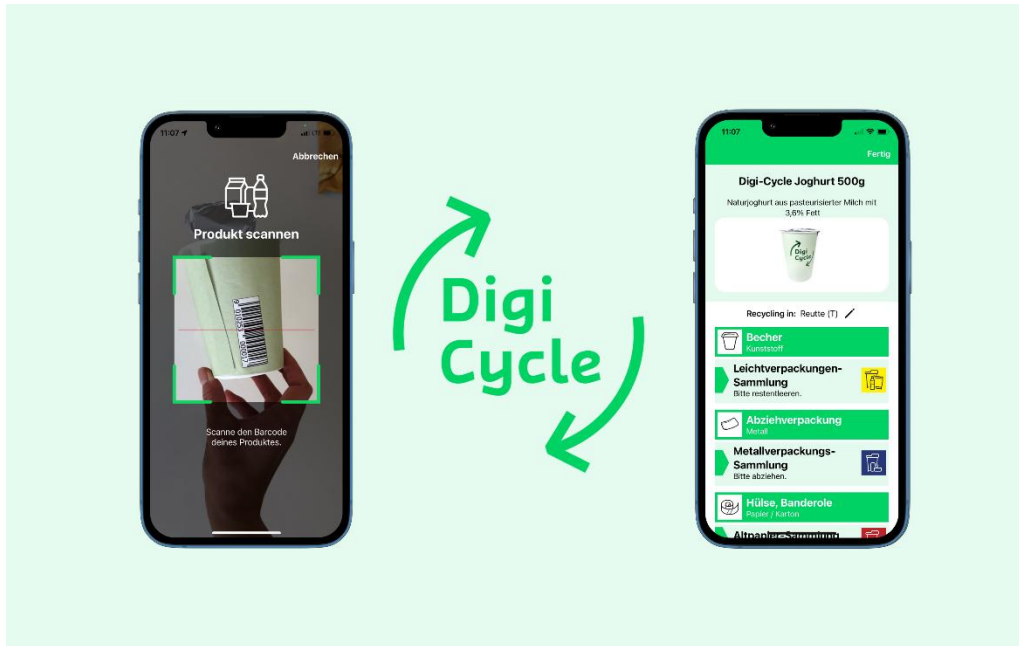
11:07

Abbrechen

Produkt scannen

Scanne den Barcode deines Produktes.

Digi Cycle

11:07

Fertig

Digi-Cycle Joghurt 500g

Naturjoghurt aus pasteurisierter Milch mit 3,6% Fett

Digi Cycle

Recycling in: Reutte (T)

Becher
Kunststoff

Leichtverpackungen-Sammlung
Bitte restentleeren.

Abziehverpackung
Metall

Metallverpackungs-Sammlung
Bitte abziehen.

Hülse, Banderole
Papier / Karton

Altpapier-Sammlung